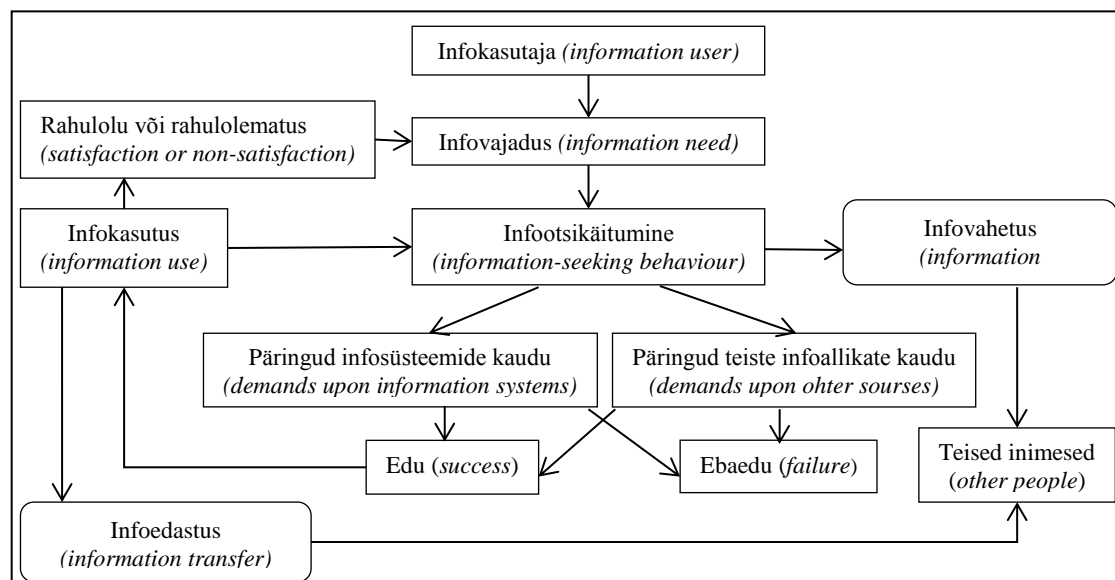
Infokasutaja *(information user)*

Rahulolu või rahulolematus *(satisfaction or non-satisfaction)*

Infovajadus *(information need)*

Infokasutus *(information use)*

Infootsikäitumine *(information-seeking behaviour)*

Infovahetus *(information*

Päringud infosüsteemide kaudu *(demands upon information systems)*

Päringud teiste infoallikate kaudu *(demands upon ohter sourses)*

Edu (*success*)

Ebaedu (*failure*)

Teised inimesed (*other people*)

Infoedastus *(information transfer)*